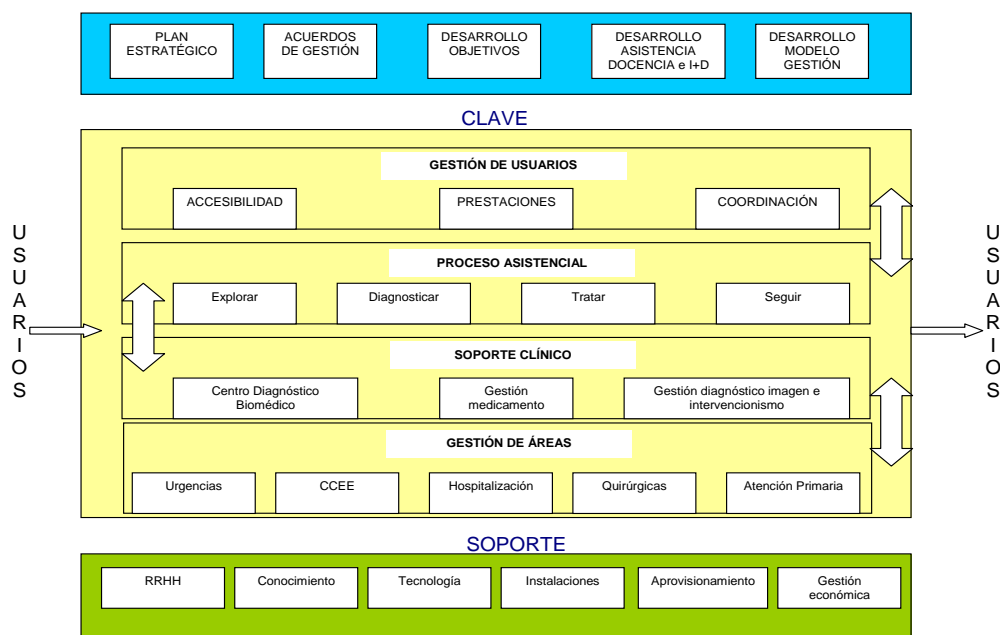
PLAN ESTRATÉGICO

ACUERDOS DE GESTIÓN

DESARROLLO OBJETIVOS

DESARROLLO ASISTENCIA DOCENCIA e I+D

DESARROLLO MODELO GESTIÓN

CLAVE

USUARIOS

GESTIÓN DE USUARIOS

ACCESIBILIDAD

PRESTACIONES

COORDINACIÓN

PROCESO ASISTENCIAL

Explorar

Diagnosticar

Tratar

Seguir

SOPORTE CLÍNICO

Centro Diagnóstico Biomédico

Gestión medicamento

Gestión diagnóstico imagen e intervencionismo

GESTIÓN DE ÁREAS

Urgencias

CCEE

Hospitalización

Quirúrgicas

Atención Primaria

USUARIOS

SOPORTE

RRHH

Conocimiento

Tecnología

Instalaciones

Aprovisionamiento

Gestión económica